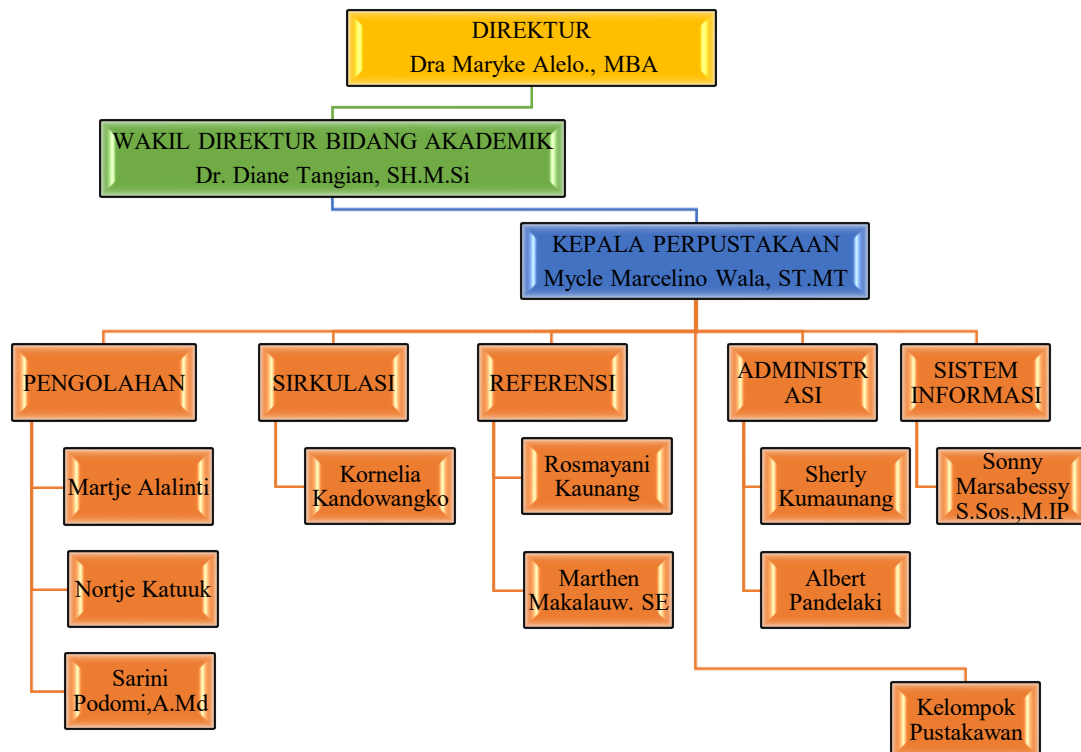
DIREKTUR
Dra Maryke Alelo., MBA

WAKIL DIREKTUR BIDANG AKADEMIK
Dr. Diane Tangian, SH.M.Si

KEPALA PERPUSTAKAAN
Mycle Marcelino Wala, ST.MT

PENGOLAHAN

Martje Alalinti

Nortje Katuuk

Sarini Podomi,A.Md

SIRKULASI

Kornelia Kandowangko

REFERENSI

Rosmayani Kaunang

Marthen Makalauw. SE

ADMINISTR ASI

Sherly Kumaunang

Albert Pandelaki

SISTEM INFORMASI

Sonny Marsabessy S.Sos.,M.IP

Kelompok Pustakawan